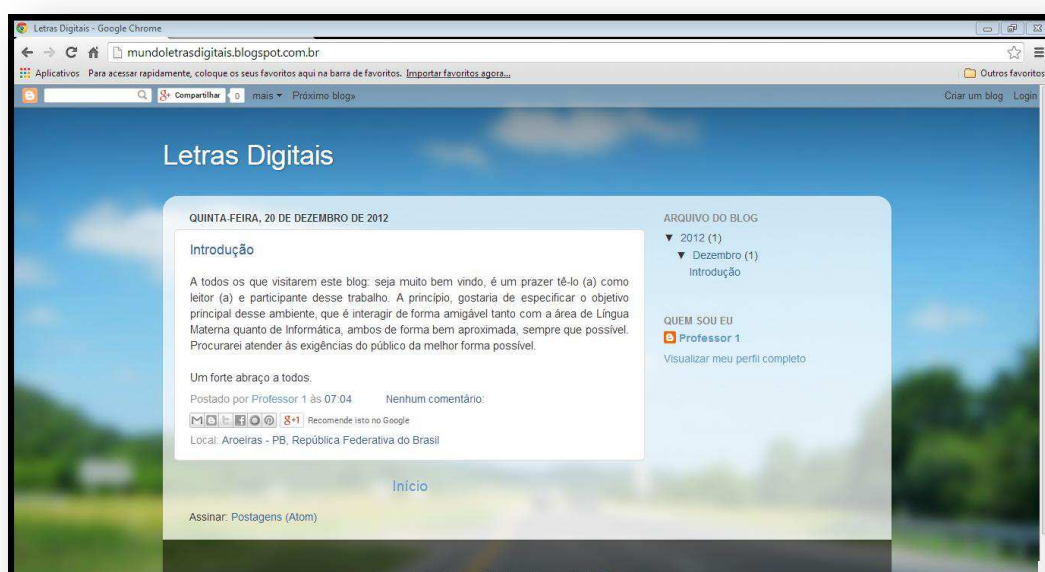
Letras Digitais - Google Chrome

mundoletrasdigitais.blogspot.com.br

Aplicativos Para acessar rapidamente, coloque os seus favoritos aqui na barra de favoritos. Importar favoritos agora...

Outros favoritos

Compartilhar 0 mais ▾ Próximo blog»

Criar um blog Login

Letras Digitais

QUINTA-FEIRA, 20 DE DEZEMBRO DE 2012

Introdução

A todos os que visitarem este blog: seja muito bem vindo, é um prazer tê-lo (a) como leitor (a) e participante desse trabalho. A princípio, gostaria de especificar o objetivo principal desse ambiente, que é interagir de forma amigável tanto com a área de Língua Materna quanto de Informática, ambos de forma bem aproximada, sempre que possível. Procurarei atender às exigências do público da melhor forma possível.

Um forte abraço a todos.

Postado por Professor 1 às 07:04 Nenhum comentário:

8+1 Recomende isto no Google

Local: Aroeiras - PB, República Federativa do Brasil

Início

Assinar: Postagens (Atom)

ARQUIVO DO BLOG

▼ 2012 (1)

▼ Dezembro (1)

Introdução

QUEM SOU EU

Professor 1

Visualizar meu perfil completo